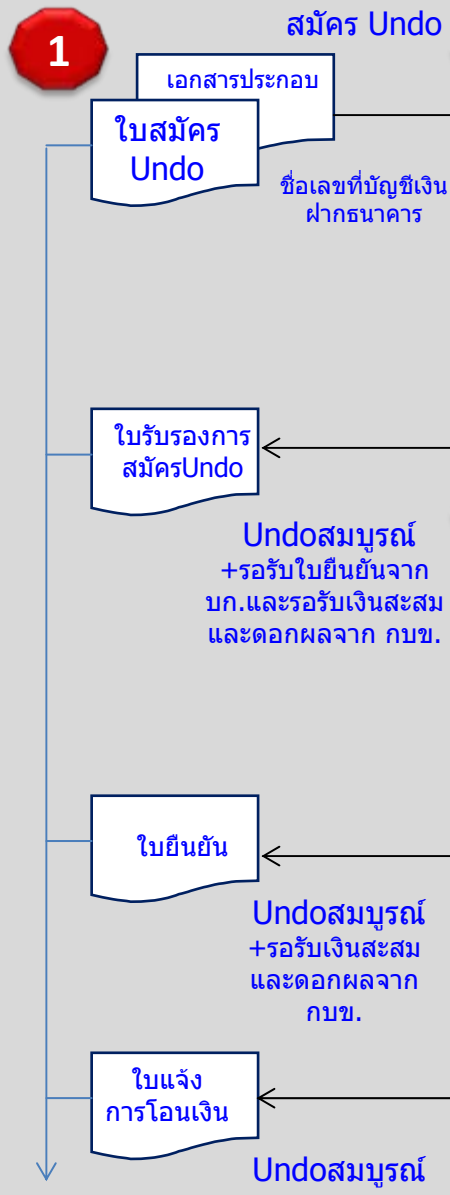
1

สมัคร Undo

เอกสารประกอบ

ใบสมัคร Undo

ชื่อเลขที่บัญชีเงินฝากธนาคาร

ใบรับรองการสมัครUndo

Undoสมบูรณ์
+รอรับใบยืนยันจาก บก.และรอรับเงินสะสมและดอกผลจาก กบข.

ใบยืนยัน

Undoสมบูรณ์
+รอรับเงินสะสมและดอกผลจาก กบข.

ใบแจ้งการโอนเงิน

Undoสมบูรณ์